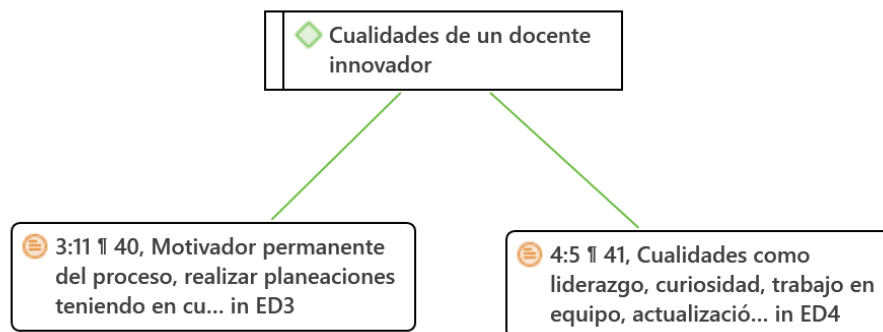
Cualidades de un docente innovador

3:11 ¶ 40, Motivador permanente del proceso, realizar planeaciones teniendo en cu... in ED3

4:5 ¶ 41, Cualidades como liderazgo, curiosidad, trabajo en equipo, actualizació... in ED4